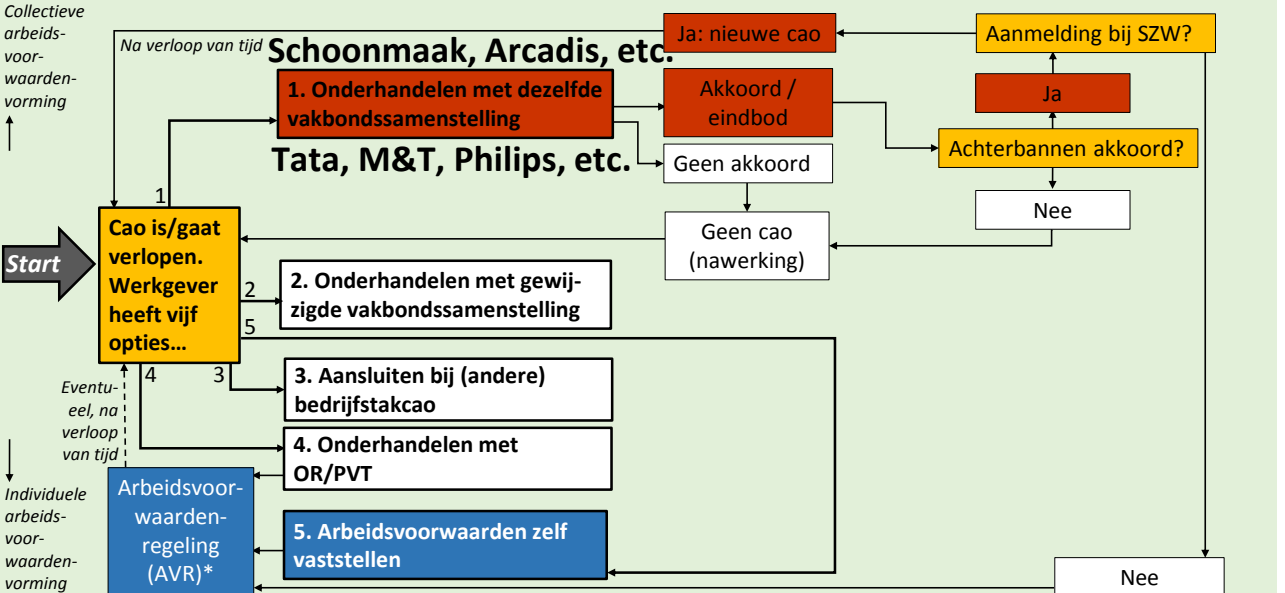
Collectieve arbeidsvoorwaardenvorming

Na verloop van tijd

Schoonmaak, Arcadis, etc.

Ja: nieuwe cao

Aanmelding bij SZW?

1. Onderhandelen met dezelfde vakbondssamenstelling

Akkoord / eindbod

Ja

Achterbannen akkoord?

Tata, M&T, Philips, etc.

Geen akkoord

Nee

1

Start

Cao is/gaat verlopen. Werkgever heeft vijf opties…

Geen cao (nawerking)

2

2. Onderhandelen met gewijzigde vakbondssamenstelling

5

4

3

3. Aansluiten bij (andere) bedrijfstakcao

Eventueel, na verloop van tijd

4. Onderhandelen met OR/PVT

Individuele arbeidsvoorwaardenvorming

Arbeidsvoorwaardenregeling (AVR)*

5. Arbeidsvoorwaarden zelf vaststellen

Nee